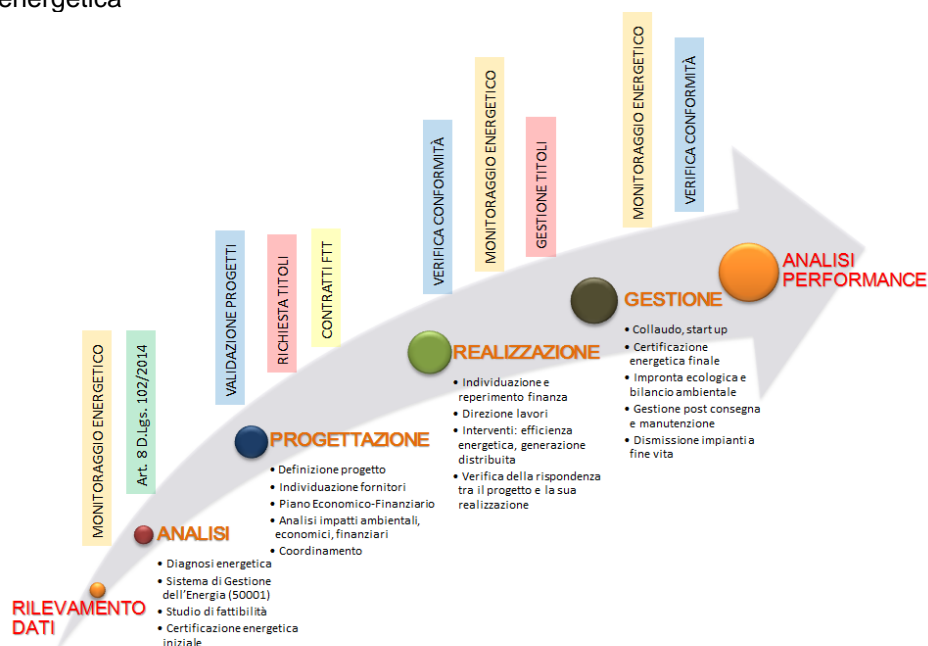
energetica

RILEVAMENTO DATI

MONITORAGGIO ENERGETICO

Art. 8 D.Lgs. 102/2014

ANALISI
• Diagnosi energetica
• Sistema di Gestione dell'Energia (50001)
• Studio di fattibilità
• Certificazione energetica iniziale

VALIDAZIONE PROGETTI

RICHIESTA TITOLI

CONTRATTI FTT

PROGETTAZIONE
• Definizione progetto
• Individuazione fornitori
• Piano Economico-Finanziario
• Analisi impatti ambientali, economici, finanziari
• Coordinamento

VERIFICA CONFORMITÀ

MONITORAGGIO ENERGETICO

GESTIONE TITOLI

REALIZZAZIONE
• Individuazione e reperimento finanza
• Direzione lavori
• Interventi: efficienza energetica, generazione distribuita
• Verifica della rispondenza tra il progetto e la sua realizzazione

MONITORAGGIO ENERGETICO

VERIFICA CONFORMITÀ

GESTIONE
• Collaudo, start up
• Certificazione energetica finale
• Impronta ecologica e bilancio ambientale
• Gestione post consegna e manutenzione
• Dismissione impianti a fine vita

ANALISI PERFORMANCE